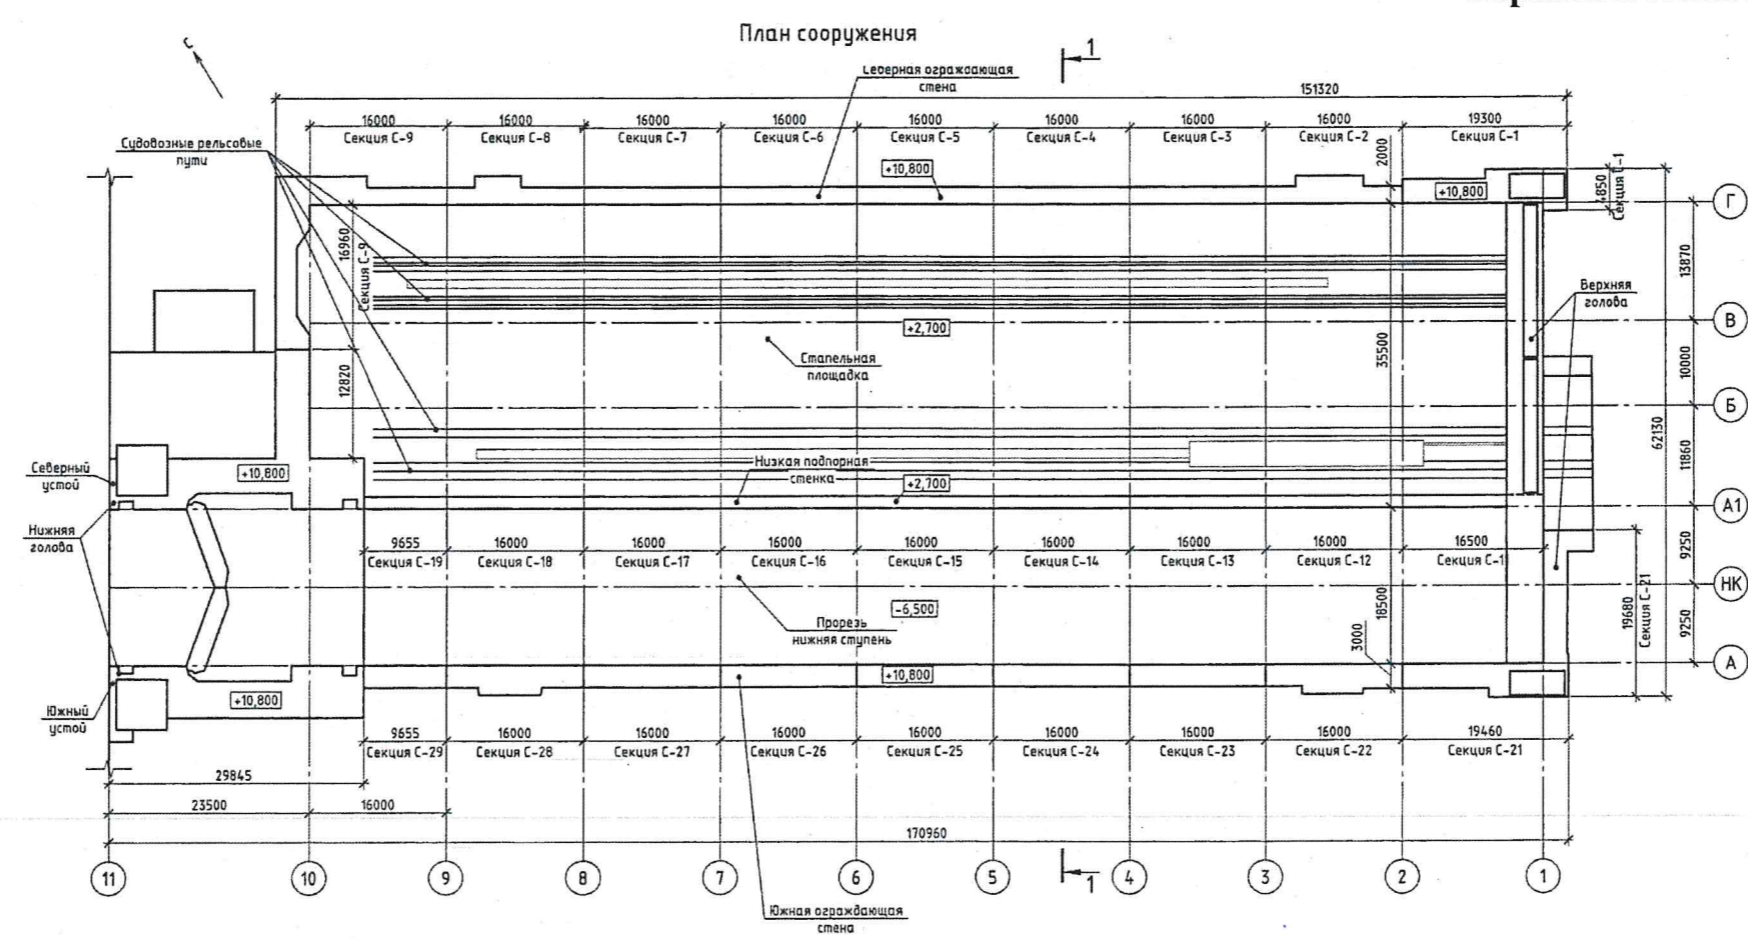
План сооружения

С

1

Северная ограждающая стена

151320

| 16000 | 16000 | 16000 | 16000 | 16000 | 16000 | 16000 | 16000 | 19300 |
|---|---|---|---|---|---|---|---|---|
| Секция С-9 | Секция С-8 | Секция С-7 | Секция С-6 | Секция С-5 | Секция С-4 | Секция С-3 | Секция С-2 | Секция С-1 |

Судовозные рельсовые пути

+10,800

2000

+10,800

+850

Секция С-1

Г

16960

Секция С-9

13870

Верхняя голова

+2,700

В

Стапельная площадка

35500

10000

12820

Б

62130

11860

Северный устой

+10,800

Низкая подпорная стенка

+2,700

А1

Нижняя голова

| 9655 | 16000 | 16000 | 16000 | 16000 | 16000 | 16000 | 16000 | 16500 |
|---|---|---|---|---|---|---|---|---|
| Секция С-19 | Секция С-18 | Секция С-17 | Секция С-16 | Секция С-15 | Секция С-14 | Секция С-13 | Секция С-12 | Секция С-11 |

9250

НК

-6,500

Прорезь нижняя ступень

18500

19680

Секция С-21

9250

3000

А

+10,800

Южный устой

+10,800

| 9655 | 16000 | 16000 | 16000 | 16000 | 16000 | 16000 | 16000 | 19460 |
|---|---|---|---|---|---|---|---|---|
| Секция С-29 | Секция С-28 | Секция С-27 | Секция С-26 | Секция С-25 | Секция С-24 | Секция С-23 | Секция С-22 | Секция С-21 |

29845

23500

16000

170960

11 10 9 8 7 6 5 1 4 3 2 1

Южная ограждающая стена